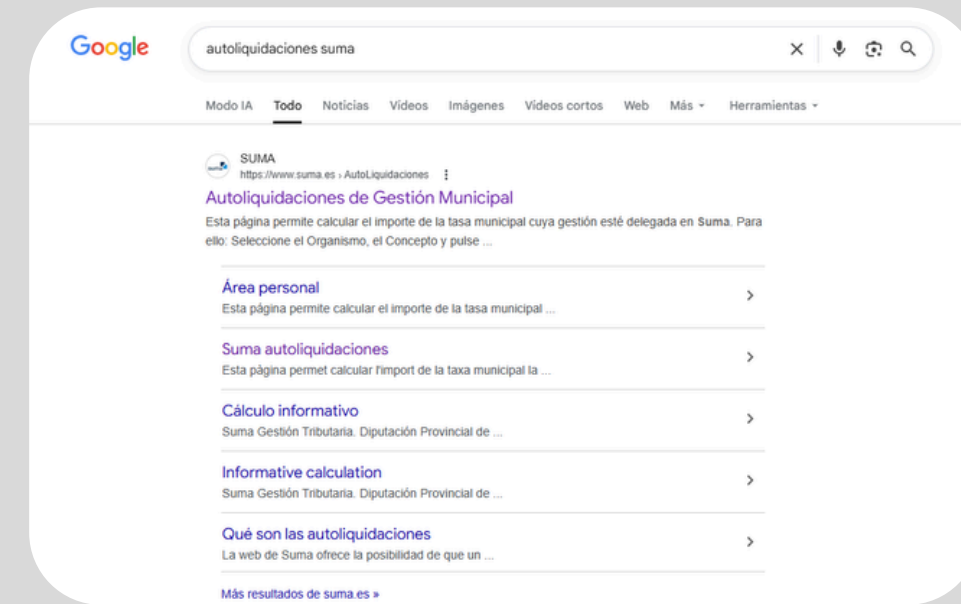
Google

autoliquidaciones suma

Modo IA Todo Noticias Vídeos Imágenes Vídeos cortos Web Más Herramientas

SUMA
https://www.suma.es › AutoLiquidaciones

Autoliquidaciones de Gestión Municipal
Esta página permite calcular el importe de la tasa municipal cuya gestión esté delegada en Suma. Para ello: Seleccione el Organismo, el Concepto y pulse ...

Área personal
Esta página permite calcular el importe de la tasa municipal ...

Suma autoliquidaciones
Esta pàgina permet calcular l'import de la taxa municipal la ...

Cálculo informativo
Suma Gestión Tributaria. Diputación Provincial de ...

Informative calculation
Suma Gestión Tributaria. Diputación Provincial de ...

Qué son las autoliquidaciones
La web de Suma ofrece la posibilidad de que un ...

Más resultados de suma.es »